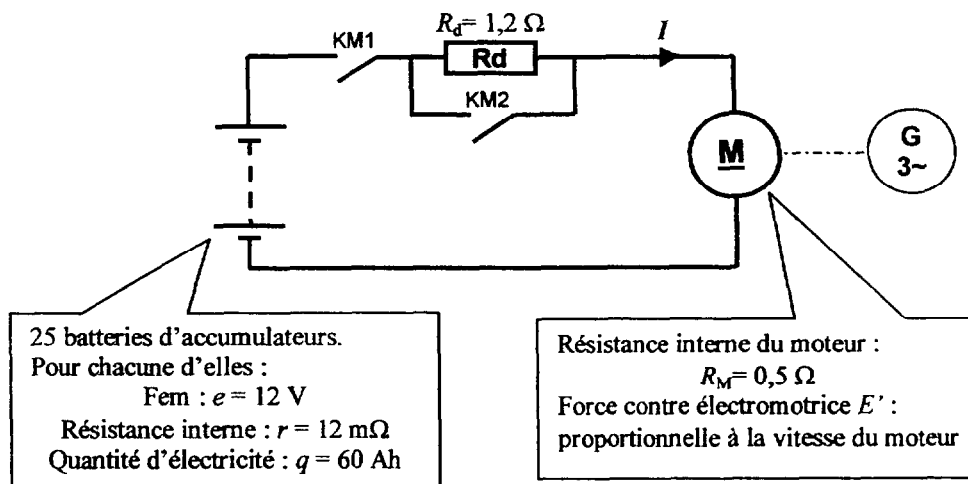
$R_d$= 1,2 Ω
KM1
Rd
$I$
KM2
M
G
3~

25 batteries d'accumulateurs.
Pour chacune d'elles :
Fem : $e$ = 12 V
Résistance interne : $r$ = 12 mΩ
Quantité d'électricité : $q$ = 60 Ah

Résistance interne du moteur :
$R_M$= 0,5 Ω
Force contre électromotrice $E'$ :
proportionnelle à la vitesse du moteur